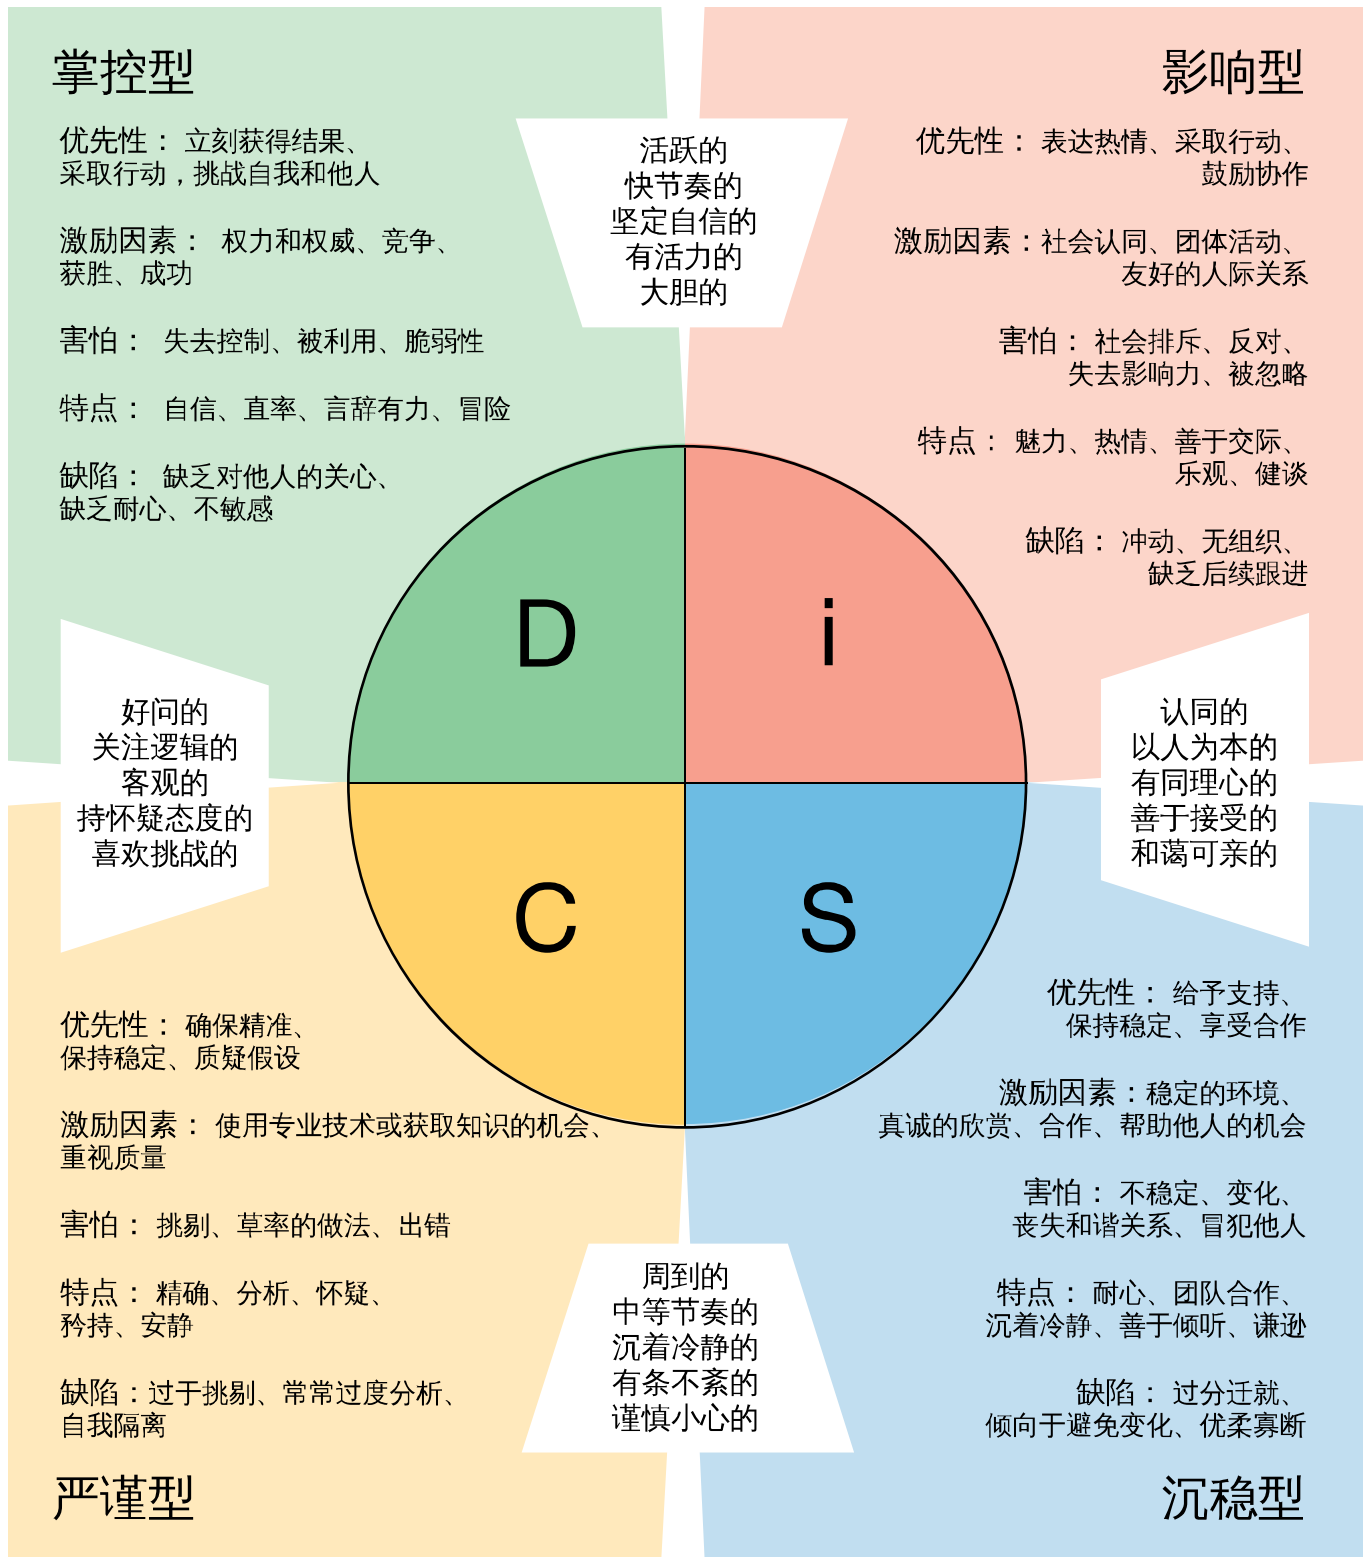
掌控型

优先性： 立刻获得结果、采取行动，挑战自我和他人

激励因素： 权力和权威、竞争、获胜、成功

害怕： 失去控制、被利用、脆弱性

特点： 自信、直率、言辞有力、冒险

缺陷： 缺乏对他人的关心、缺乏耐心、不敏感

活跃的
快节奏的
坚定自信的
有活力的
大胆的

影响型

优先性： 表达热情、采取行动、鼓励协作

激励因素：社会认同、团体活动、友好的人际关系

害怕： 社会排斥、反对、失去影响力、被忽略

特点： 魅力、热情、善于交际、乐观、健谈

缺陷： 冲动、无组织、缺乏后续跟进

好问的
关注逻辑的
客观的
持怀疑态度的
喜欢挑战的

D

i

C

S

认同的
以人为本的
有同理心的
善于接受的
和蔼可亲的

优先性： 确保精准、保持稳定、质疑假设

激励因素： 使用专业技术或获取知识的机会、重视质量

害怕： 挑剔、草率的做法、出错

特点： 精确、分析、怀疑、矜持、安静

缺陷：过于挑剔、常常过度分析、自我隔离

优先性： 给予支持、保持稳定、享受合作

激励因素：稳定的环境、真诚的欣赏、合作、帮助他人的机会

害怕： 不稳定、变化、丧失和谐关系、冒犯他人

特点： 耐心、团队合作、沉着冷静、善于倾听、谦逊

缺陷： 过分迁就、倾向于避免变化、优柔寡断

周到的
中等节奏的
沉着冷静的
有条不紊的
谨慎小心的

严谨型

沉稳型